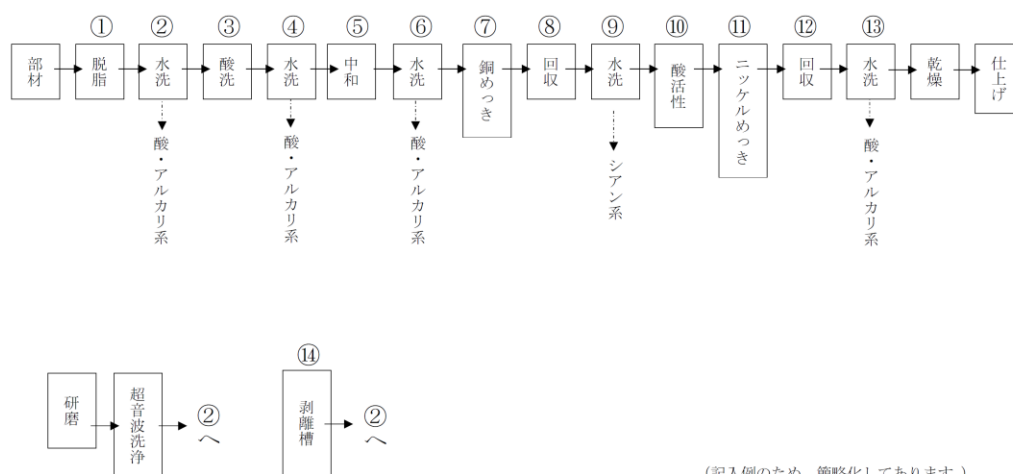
部材 → ① 脱脂 → ② 水洗 → ③ 酸洗 → ④ 水洗 → ⑤ 中和 → ⑥ 水洗 → ⑦ 銅めっき → ⑧ 回収 → ⑨ 水洗 → ⑩ 酸活性 → ⑪ ニッケルめっき → ⑫ 回収 → ⑬ 水洗 → 乾燥 → 仕上げ

② 酸・アルカリ系
④ 酸・アルカリ系
⑥ 酸・アルカリ系
⑨ シアン系
⑬ 酸・アルカリ系

研磨 → 超音波洗浄 → ②へ

⑭ 剥離槽 → ②へ

(記入例のため、簡略化してあります。)